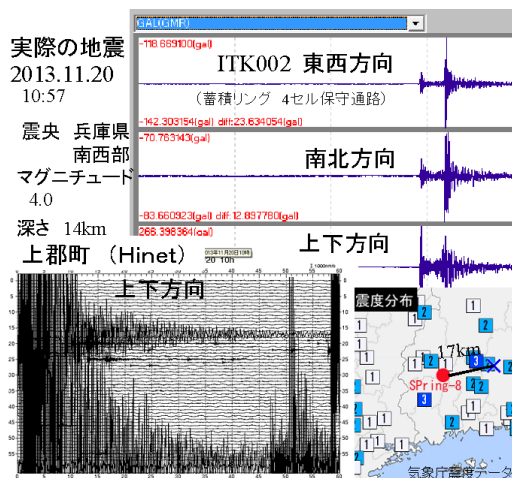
実際の地震
2013.11.20
10:57

震央　兵庫県
南西部

マグニチュード
4.0

深さ　14km

GAL(GMR)

-118.669100(gal)

ITK002　東西方向

（蓄積リング　4セル保守通路）

-142.303154(gal) diff:23.634054(gal)

-70.763143(gal)

南北方向

-83.660923(gal) diff:12.897780(gal)

268.398364(gal)

上下方向

上郡町　（Hinet）

上下方向

震度分布

17km

SPring-8

気象庁震度データ